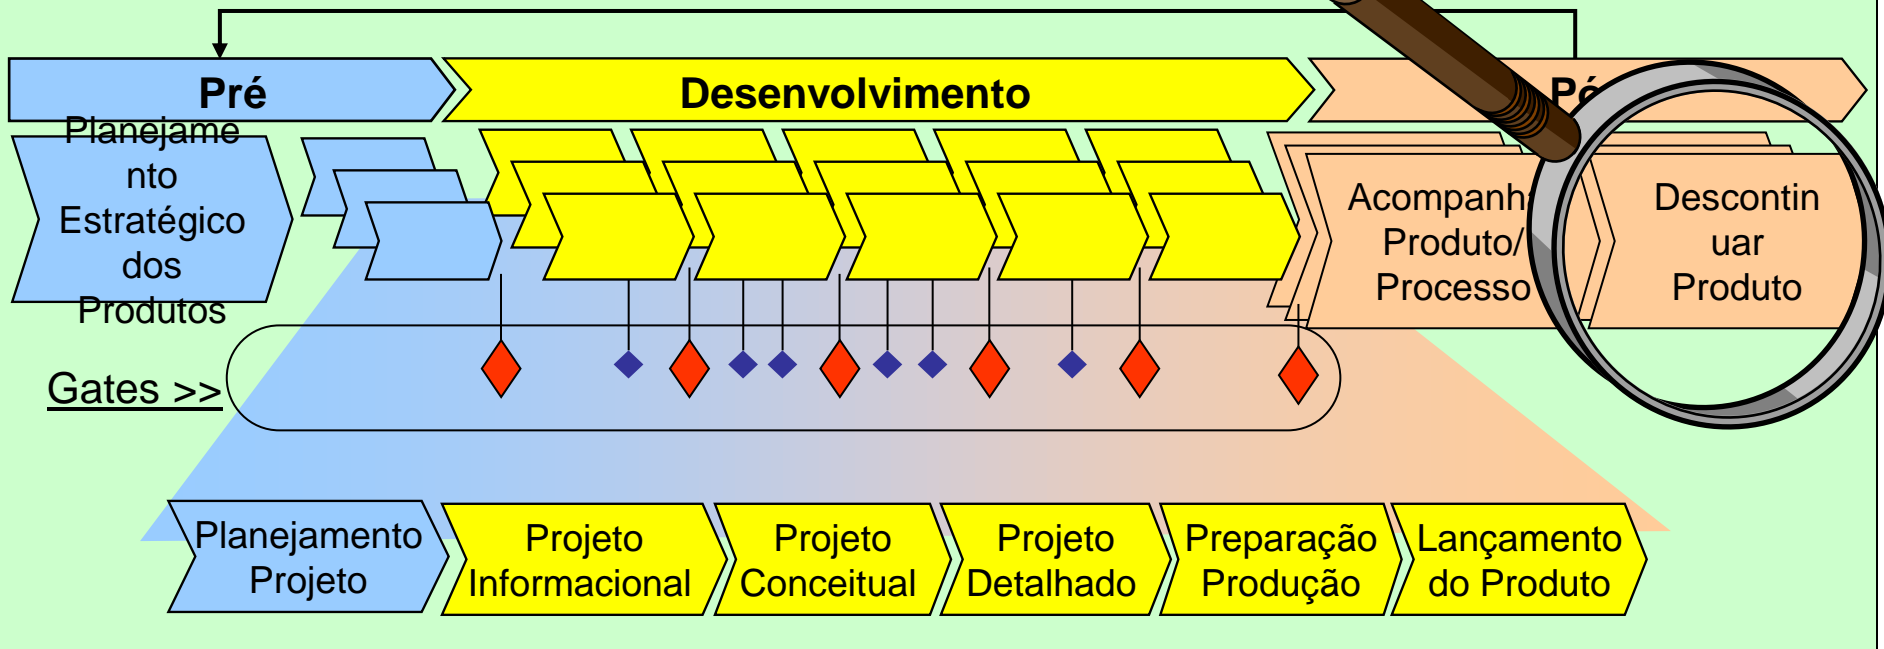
Pré

Desenvolvimento

Pó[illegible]

Planejamento Estratégico dos Produtos

Acompanha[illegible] Produto/ Processo

Descontinuar Produto

Gates >>

Planejamento Projeto

Projeto Informacional

Projeto Conceitual

Projeto Detalhado

Preparação Produção

Lançamento do Produto